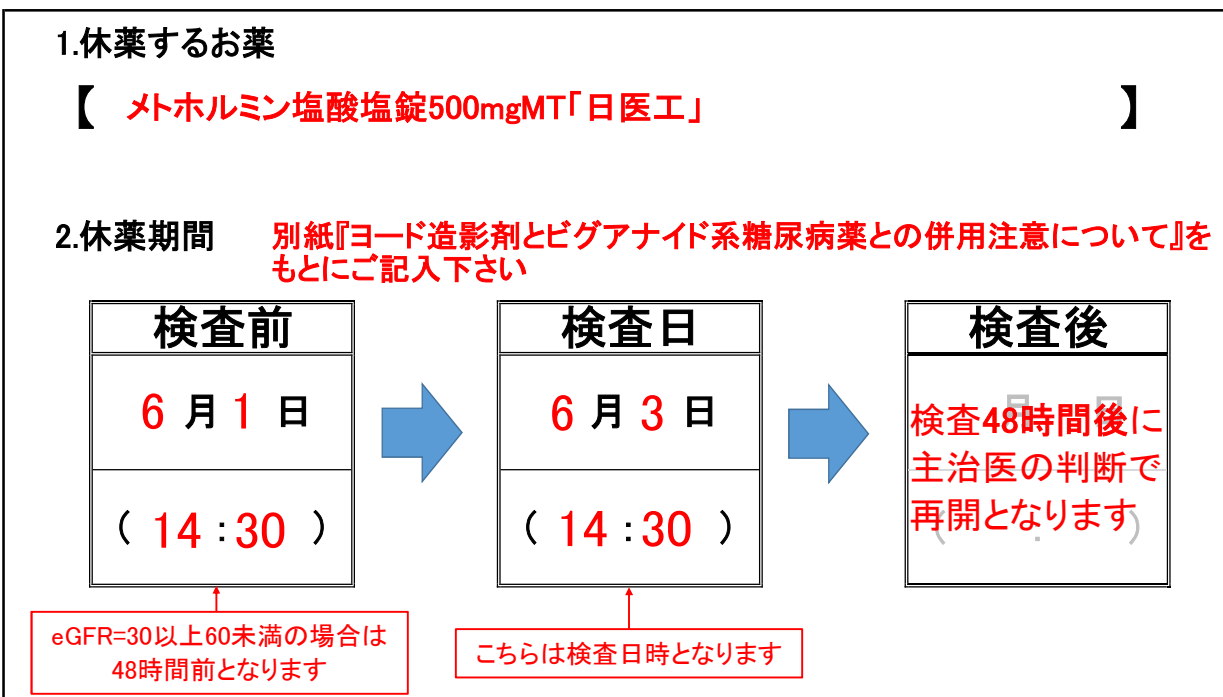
1.休薬するお薬

【　メトホルミン塩酸塩錠500mgMT「日医工」　】

2.休薬期間　別紙『ヨード造影剤とビグアナイド系糖尿病薬との併用注意について』をもとにご記入下さい

| 検査前 |
|---|
| 6 月 1 日 |
| ( 14 : 30 ) |

| 検査日 |
|---|
| 6 月 3 日 |
| ( 14 : 30 ) |

| 検査後 |
|---|
| 検査48時間後に主治医の判断で再開となります |

eGFR=30以上60未満の場合は48時間前となります

こちらは検査日時となります